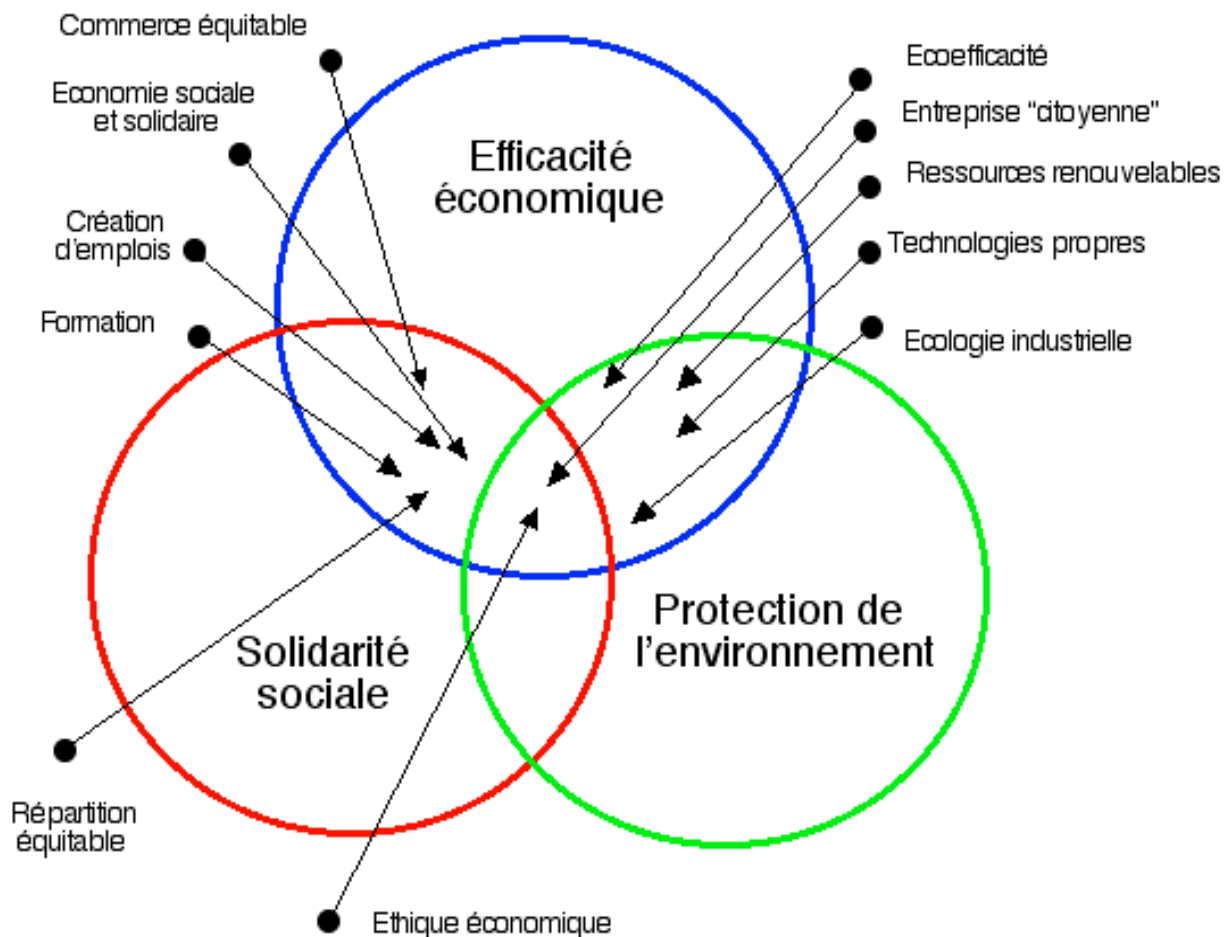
Commerce équitable

Economie sociale et solidaire

Création d'emplois

Formation

Efficacité économique

Ecoefficacité

Entreprise "citoyenne"

Ressources renouvelables

Technologies propres

Ecologie industrielle

Solidarité sociale

Protection de l'environnement

Répartition équitable

Ethique économique